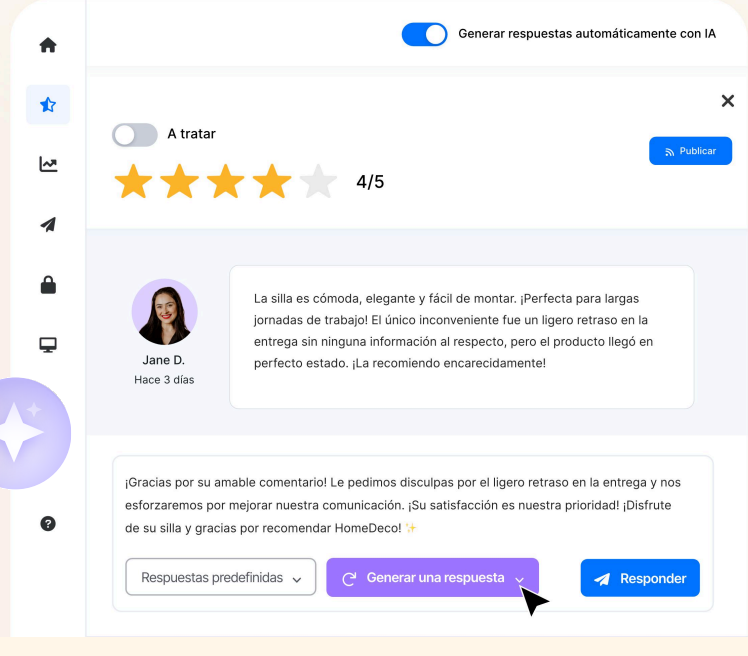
Generar respuestas automáticamente con IA

A tratar

Publicar

4/5

Jane D.
Hace 3 días

La silla es cómoda, elegante y fácil de montar. ¡Perfecta para largas jornadas de trabajo! El único inconveniente fue un ligero retraso en la entrega sin ninguna información al respecto, pero el producto llegó en perfecto estado. ¡La recomiendo encarecidamente!

¡Gracias por su amable comentario! Le pedimos disculpas por el ligero retraso en la entrega y nos esforzaremos por mejorar nuestra comunicación. ¡Su satisfacción es nuestra prioridad! ¡Disfrute de su silla y gracias por recomendar HomeDeco! ✨

Respuestas predefinidas

Generar una respuesta

Responder